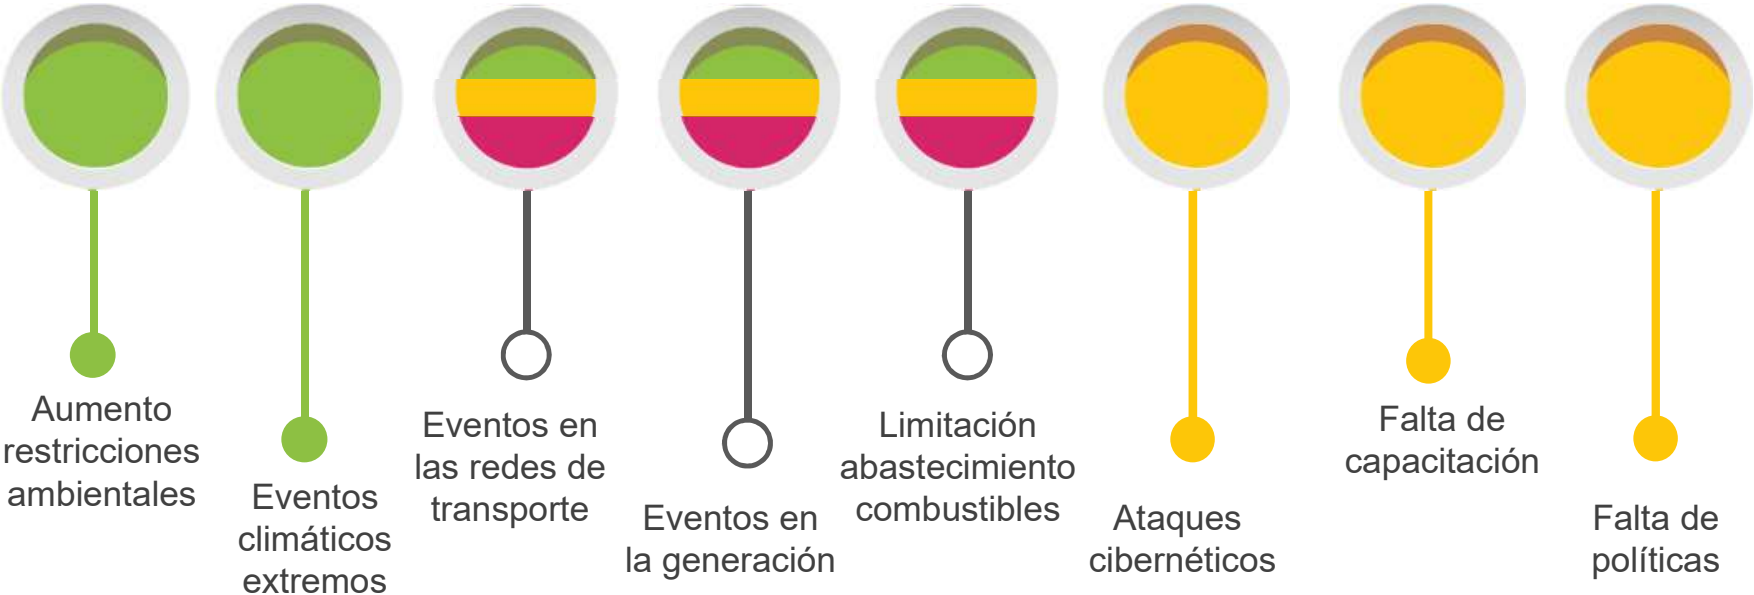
Aumento restricciones ambientales

Eventos climáticos extremos

Eventos en las redes de transporte

Eventos en la generación

Limitación abastecimiento combustibles

Ataques cibernéticos

Falta de capacitación

Falta de políticas